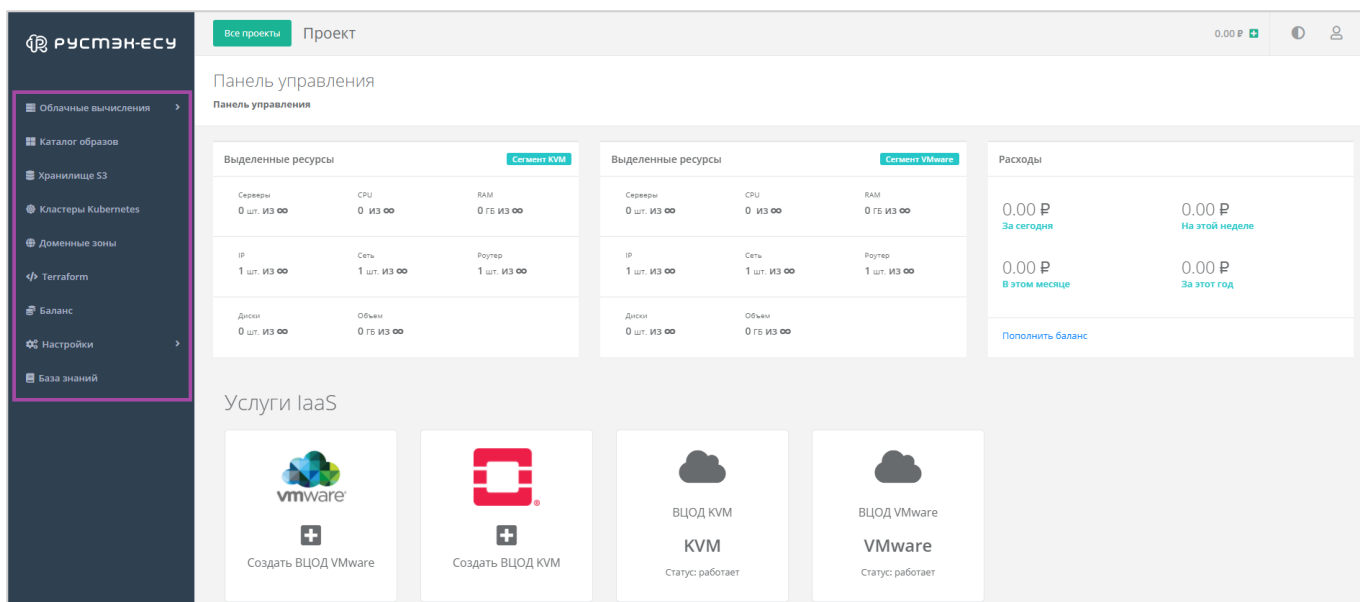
РУСТЭК-ЕСУ

Все проекты Проект

0.00 ₽

Облачные вычисления
Каталог образов
Хранилище S3
Кластеры Kubernetes
Доменные зоны
Terraform
Баланс
Настройки
База знаний

Панель управления
Панель управления

Выделенные ресурсы Сегмент KVM

| Серверы | CPU | RAM |
|---|---|---|
| 0 шт. из ∞ | 0 из ∞ | 0 ГБ из ∞ |
| IP | Сеть | Роутер |
| 1 шт. из ∞ | 1 шт. из ∞ | 1 шт. из ∞ |
| Диски | Объем | |
| 0 шт. из ∞ | 0 ГБ из ∞ | |

Выделенные ресурсы Сегмент VMware

| Серверы | CPU | RAM |
|---|---|---|
| 0 шт. из ∞ | 0 из ∞ | 0 ГБ из ∞ |
| IP | Сеть | Роутер |
| 1 шт. из ∞ | 1 шт. из ∞ | 1 шт. из ∞ |
| Диски | Объем | |
| 0 шт. из ∞ | 0 ГБ из ∞ | |

Расходы

0.00 ₽
За сегодня

0.00 ₽
На этой неделе

0.00 ₽
В этом месяце

0.00 ₽
За этот год

Пополнить баланс

Услуги IaaS

vmware
Создать ВЦОД VMware

Создать ВЦОД KVM

ВЦОД KVM
KVM
Статус: работает

ВЦОД VMware
VMware
Статус: работает